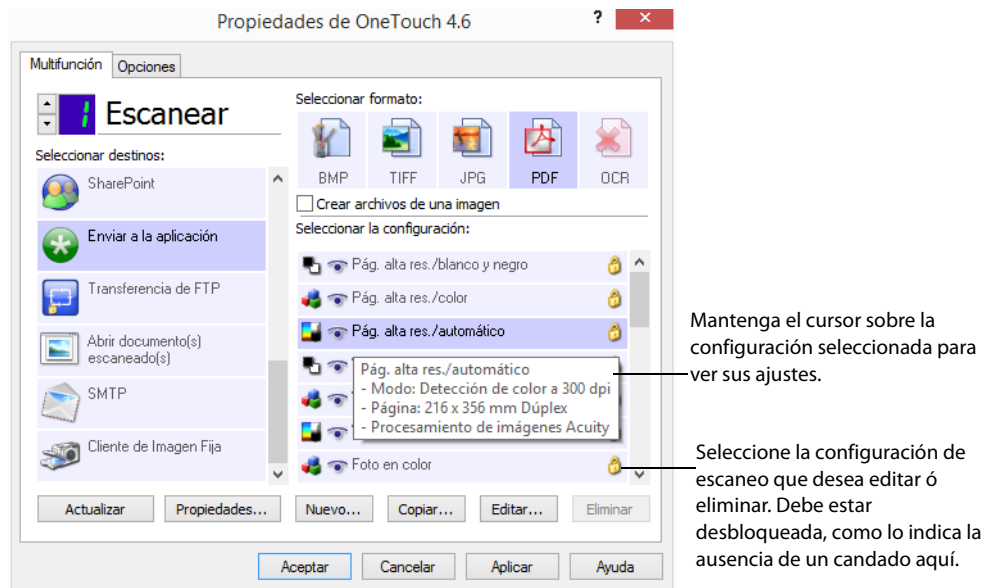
Propiedades de OneTouch 4.6

?

Multifunción

Opciones

1

Escanear

Seleccionar destinos:

SharePoint

Enviar a la aplicación

Transferencia de FTP

Abrir documento(s) escaneado(s)

SMTP

Cliente de Imagen Fija

Seleccionar formato:

BMP

TIFF

JPG

PDF

OCR

Crear archivos de una imagen

Seleccionar la configuración:

Pág. alta res./blanco y negro

Pág. alta res./color

Pág. alta res./automático

Pág. alta res./automático
- Modo: Detección de color a 300 dpi
- Página: 216 x 356 mm Dúplex
- Procesamiento de imágenes Acuity

Foto en color

Actualizar

Propiedades...

Nuevo...

Copiar...

Editar...

Eliminar

Aceptar

Cancelar

Aplicar

Ayuda

Mantenga el cursor sobre la configuración seleccionada para ver sus ajustes.

Seleccione la configuración de escaneo que desea editar ó eliminar. Debe estar desbloqueada, como lo indica la ausencia de un candado aquí.